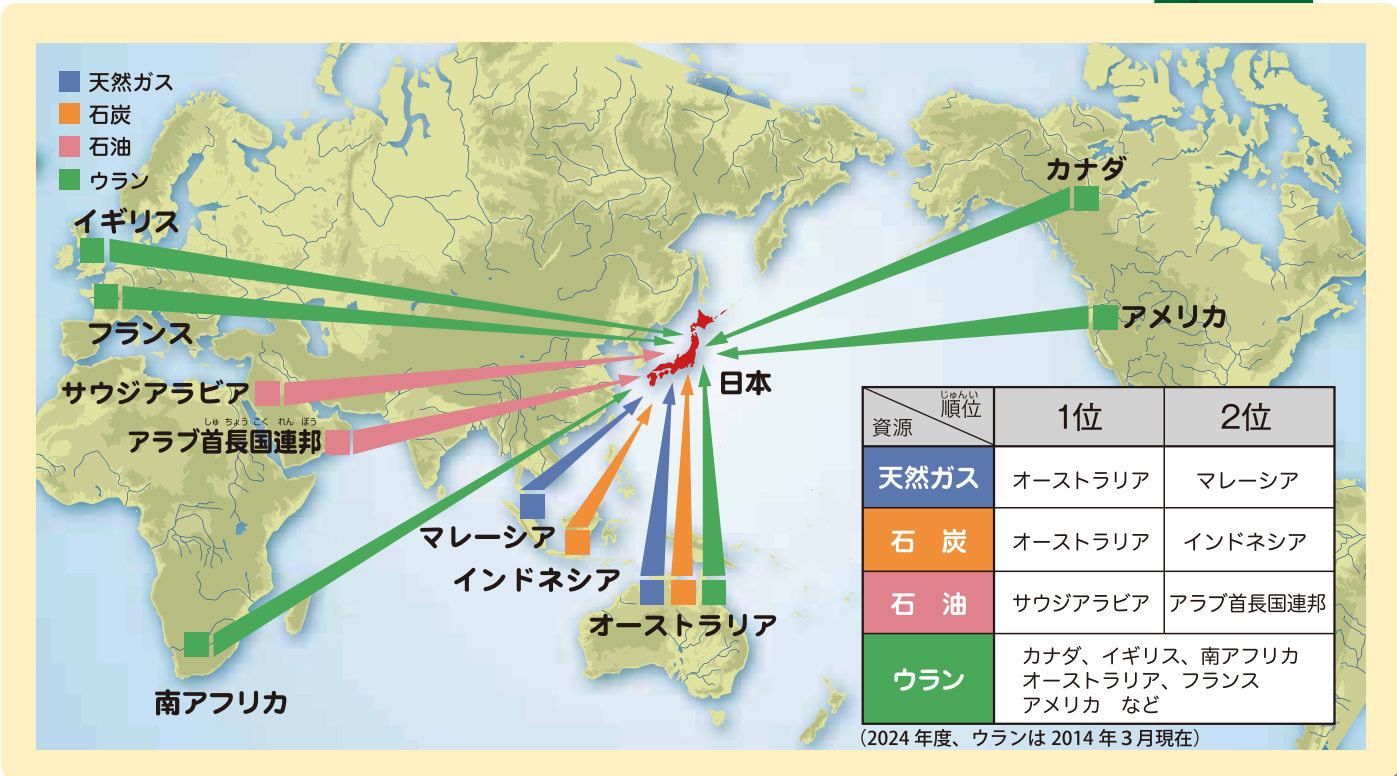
天然ガス
石炭
石油
ウラン

イギリス
フランス
サウジアラビア
アラブ首長国連邦
南アフリカ
マレーシア
インドネシア
オーストラリア
日本
カナダ
アメリカ

| 資源　順位 | 1位 | 2位 |
|---|---|---|
| 天然ガス | オーストラリア | マレーシア |
| 石　炭 | オーストラリア | インドネシア |
| 石　油 | サウジアラビア | アラブ首長国連邦 |
| ウラン | カナダ、イギリス、南アフリカ オーストラリア、フランス アメリカ　など | |

（2024 年度、ウランは 2014 年 3 月現在）